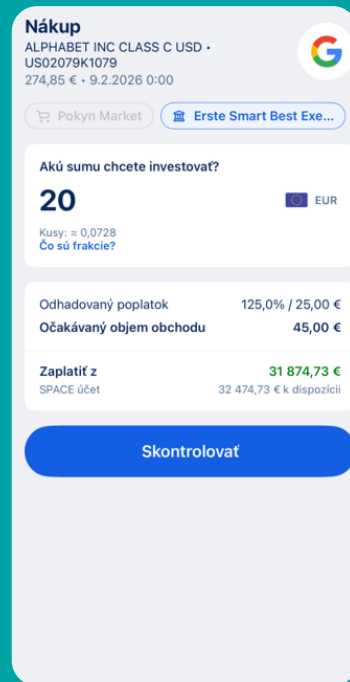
Nákup
ALPHABET INC CLASS C USD • US02079K1079
274,85 € • 9.2.2026 0:00

Pokyn Market
Erste Smart Best Exe...

Akú sumu chcete investovať?
20
EUR
Kusy: ≈ 0,0728
Čo sú frakcie?

Odhadovaný poplatok 125,0% / 25,00 €
Očakávaný objem obchodu 45,00 €

Zaplatiť z 31 874,73 €
SPACE účet 32 474,73 € k dispozícii

Skontrolovať